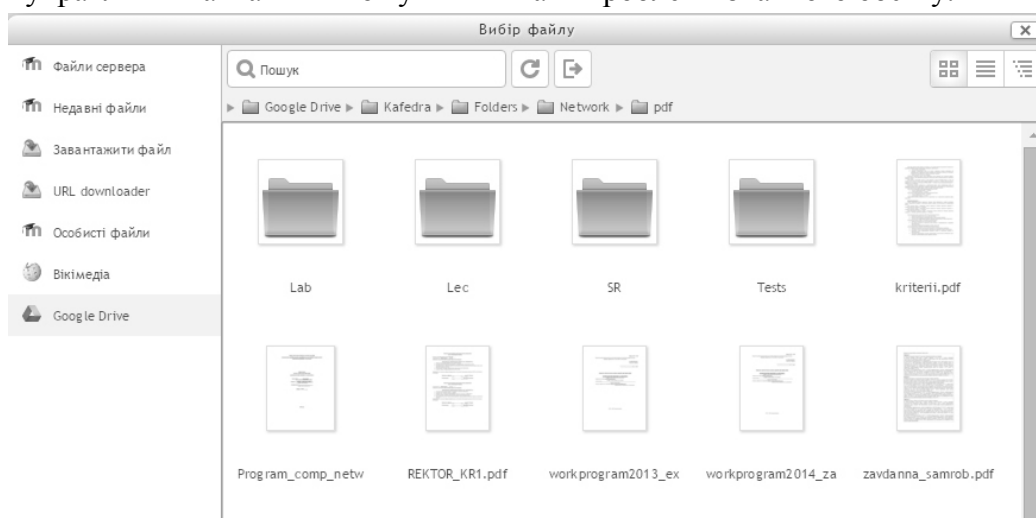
Вибір файлу

Файли сервера
Недавні файли
Завантажити файл
URL downloader
Особисті файли
Вікімедіа
Google Drive

Пошук

Google Drive ▸ Kafedra ▸ Folders ▸ Network ▸ pdf

Lab
Lec
SR
Tests
kriterii.pdf
Program_comp_netw
REKTOR_KR1.pdf
workprogram2013_ex
workprogram2014_za
zavdanna_samrob.pdf